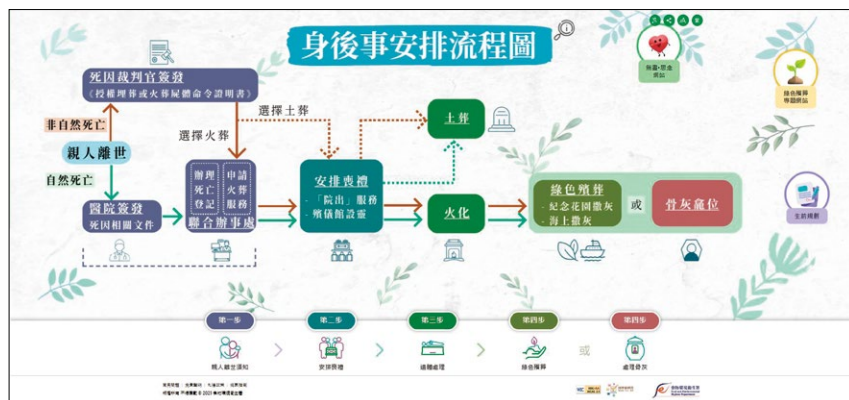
身後事安排流程圖

死因裁判官簽發
《授權埋葬或火葬屍體命令證明書》

非自然死亡

親人離世

自然死亡

醫院簽發
死因相關文件

選擇火葬

辦理死亡登記

申請火葬服務

聯合辦事處

選擇土葬

安排喪禮
「院出」服務
殯儀館設靈

土葬

火化

綠色殯葬
紀念花園灑灰
海上灑灰

或

骨灰龕位

無憂·想念網站

綠色殯葬專題網站

生前規劃

第一步
親人離世通知

第二步
安排喪禮

第三步
遺體處理

第四步
綠色殯葬

或

第四步
處理骨灰

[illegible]